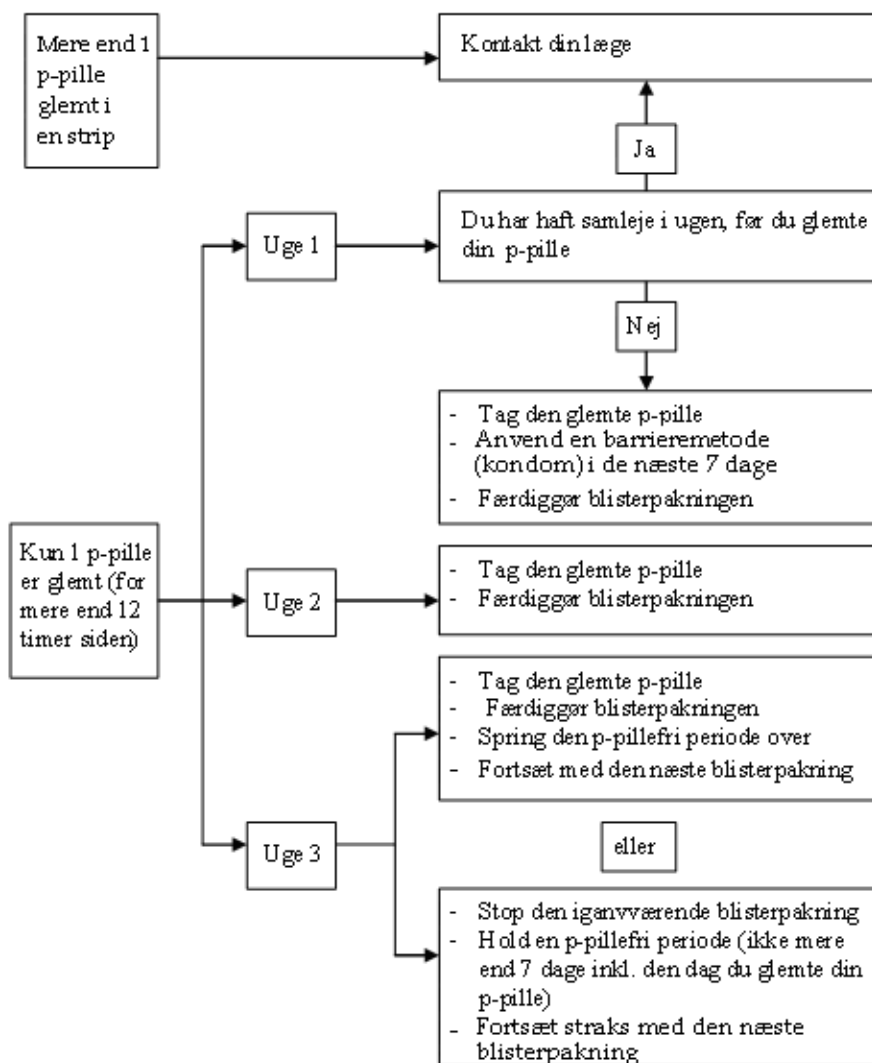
Mere end 1 p-pille glemt i en strip

Kontakt din læge

Ja

Uge 1

Du har haft samleje i ugen, før du glemte din p-pille

Nej

- Tag den glemte p-pille
- Anvend en barrieremetode (kondom) i de næste 7 dage
- Færdiggør blisterpakningen

Kun 1 p-pille er glemt (for mere end 12 timer siden)

Uge 2

- Tag den glemte p-pille
- Færdiggør blisterpakningen

- Tag den glemte p-pille
- Færdiggør blisterpakningen
- Spring den p-pillefri periode over
- Fortsæt med den næste blisterpakning

Uge 3

eller

- Stop den iganværende blisterpakning
- Hold en p-pillefri periode (ikke mere end 7 dage inkl. den dag du glemte din p-pille)
- Fortsæt straks med den næste blisterpakning